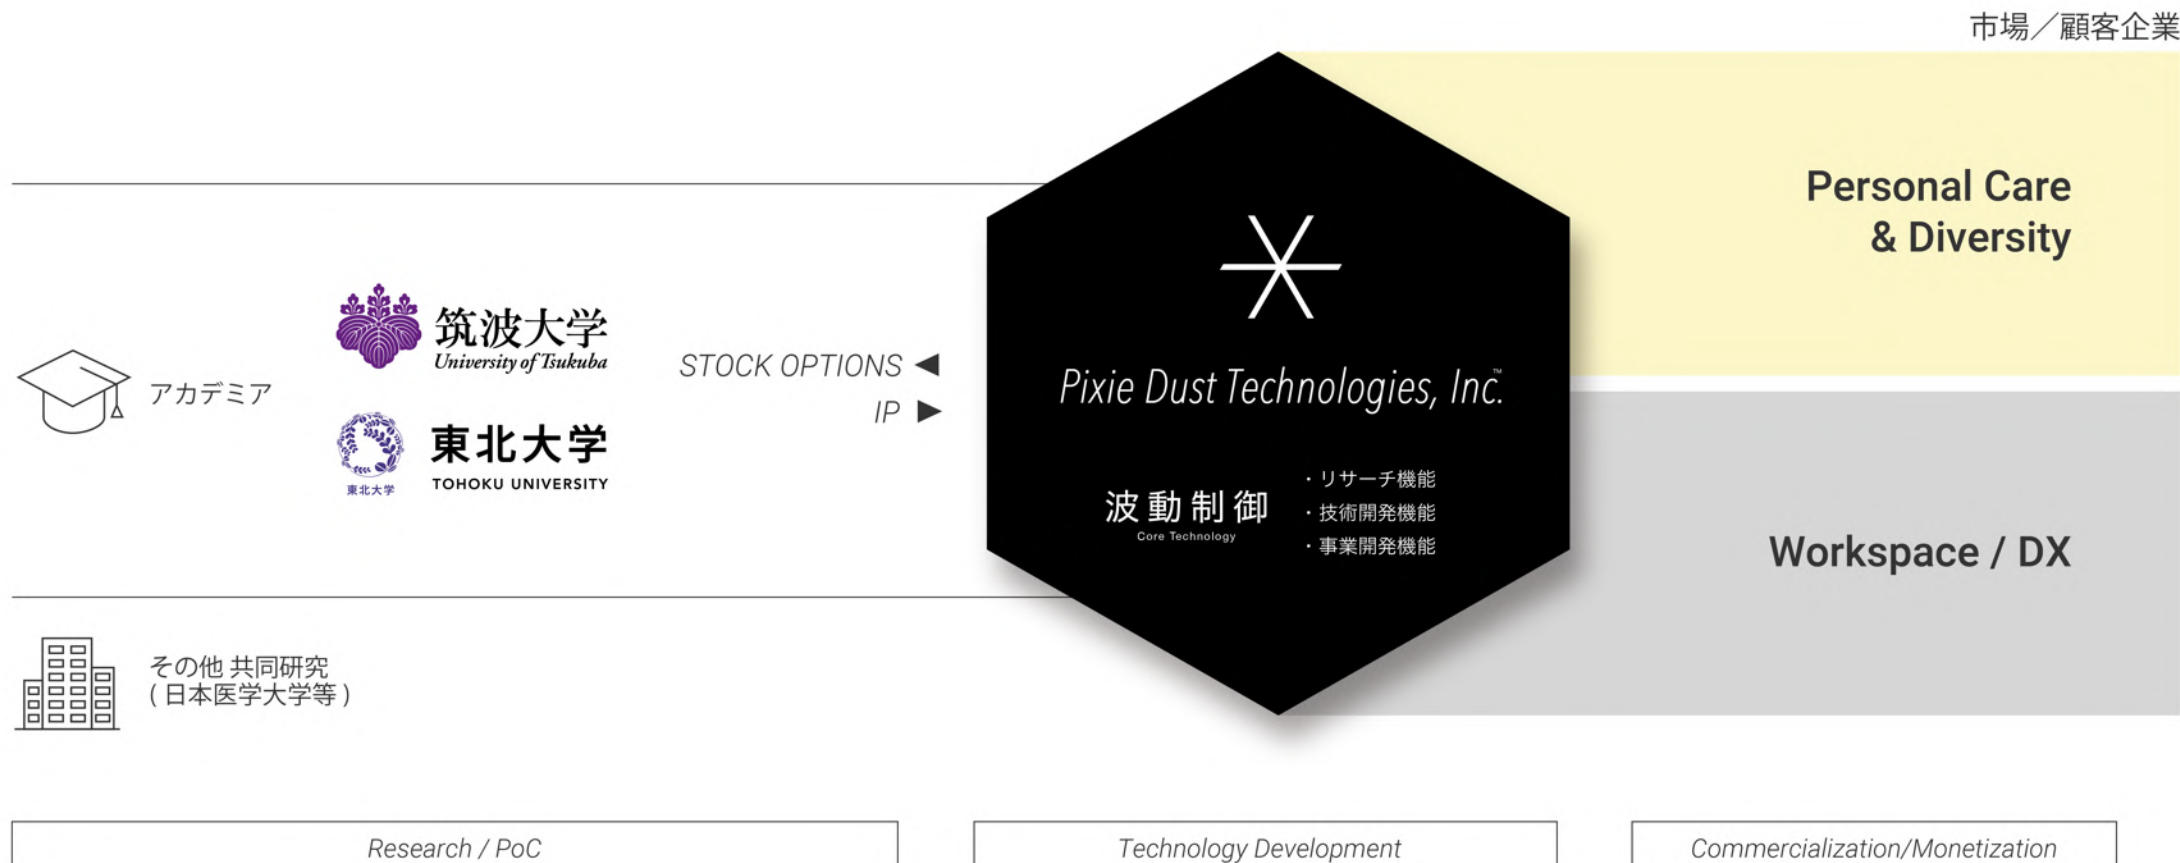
市場／顧客企業

Personal Care & Diversity

アカデミア

筑波大学
University of Tsukuba

東北大学
TOHOKU UNIVERSITY
東北大学

STOCK OPTIONS ◀
IP ▶

Pixie Dust Technologies, Inc.™

波動制御
Core Technology

・リサーチ機能
・技術開発機能
・事業開発機能

Workspace / DX

その他 共同研究
（日本医学大学等）

Research / PoC

Technology Development

Commercialization/Monetization